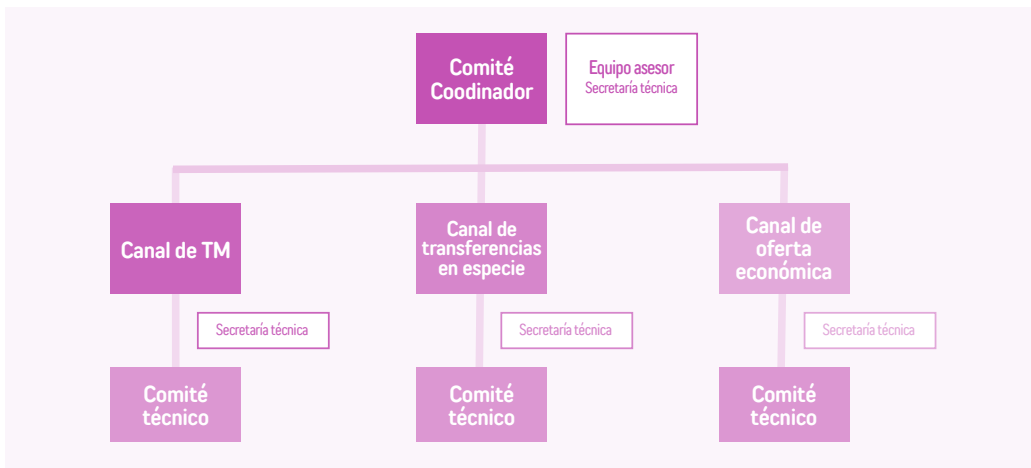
Comité Coodinador

Equipo asesor
Secretaría técnica

Canal de TM

Secretaría técnica

Comité técnico

Canal de transferencias en especie

Secretaría técnica

Comité técnico

Canal de oferta económica

Secretaría técnica

Comité técnico